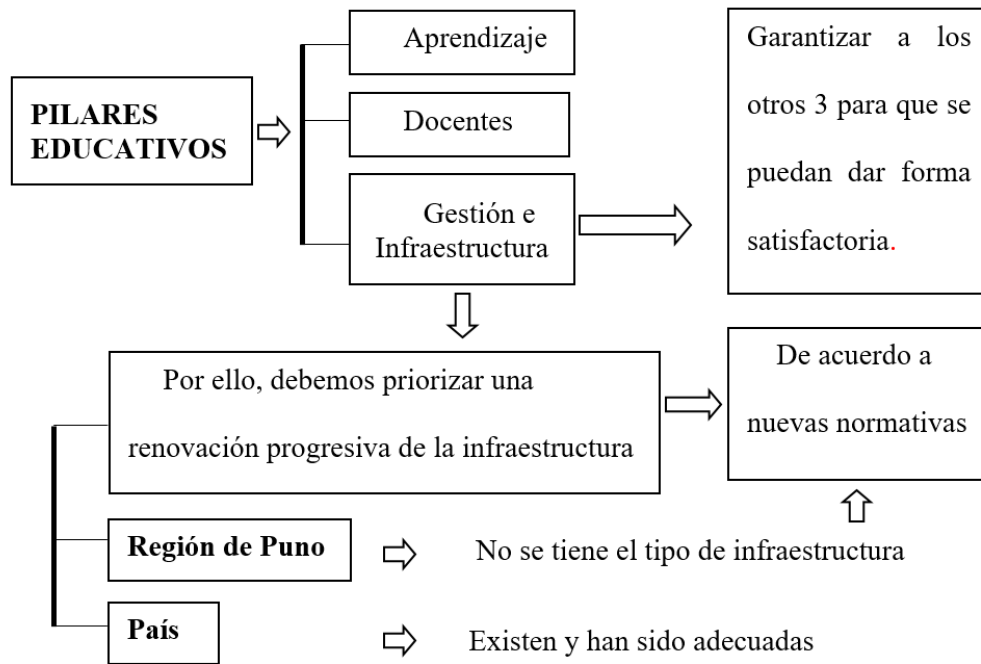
PILARES EDUCATIVOS

Aprendizaje

Docentes

Gestión e Infraestructura

Garantizar a los otros 3 para que se puedan dar forma satisfactoria.

Por ello, debemos priorizar una renovación progresiva de la infraestructura

De acuerdo a nuevas normativas

Región de Puno

No se tiene el tipo de infraestructura

País

Existen y han sido adecuadas